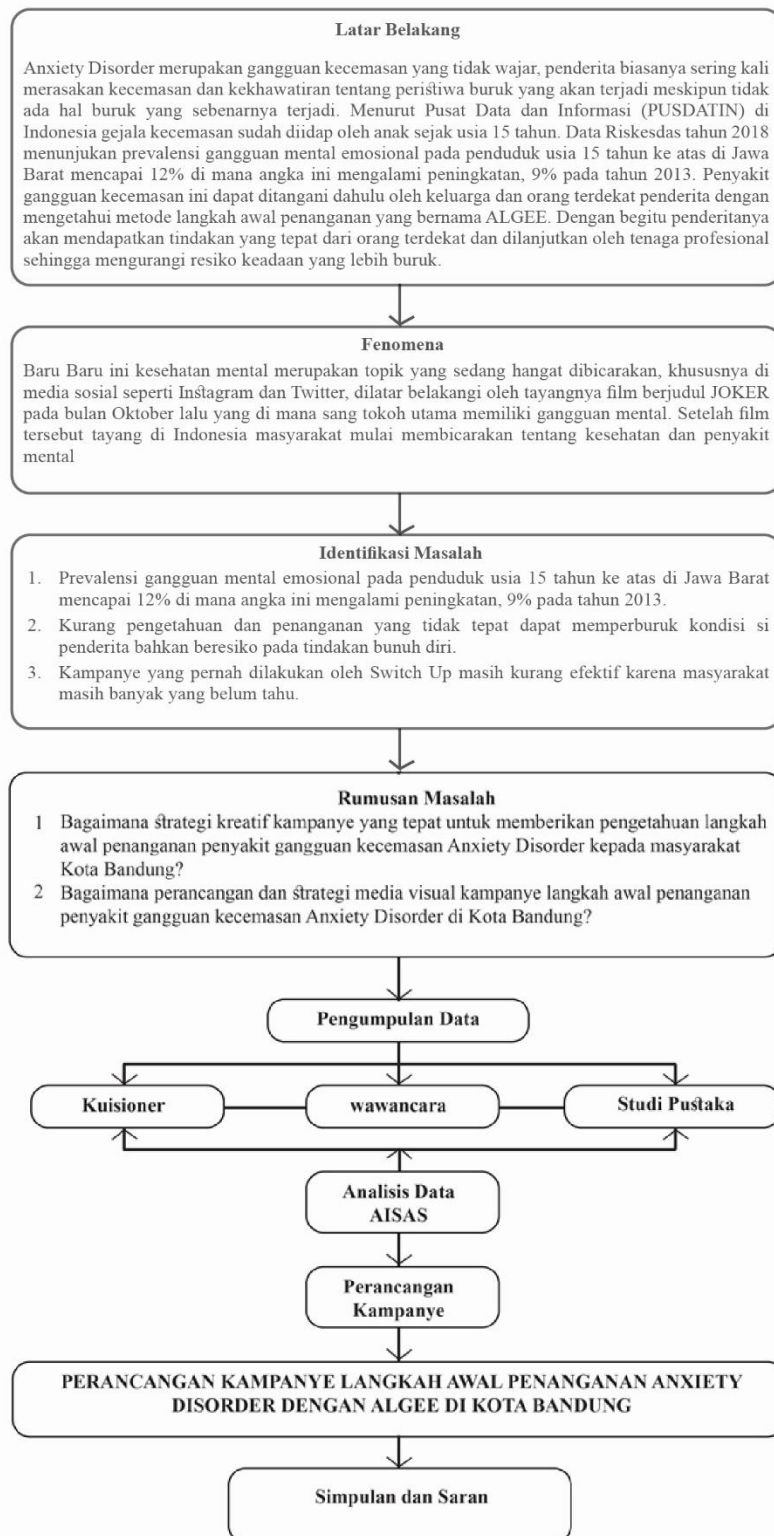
Latar Belakang

Anxiety Disorder merupakan gangguan kecemasan yang tidak wajar, penderita biasanya sering kali merasakan kecemasan dan kekhawatiran tentang peristiwa buruk yang akan terjadi meskipun tidak ada hal buruk yang sebenarnya terjadi. Menurut Pusat Data dan Informasi (PUSDATIN) di Indonesia gejala kecemasan sudah diidap oleh anak sejak usia 15 tahun. Data Riskesdas tahun 2018 menunjukan prevalensi gangguan mental emosional pada penduduk usia 15 tahun ke atas di Jawa Barat mencapai 12% di mana angka ini mengalami peningkatan, 9% pada tahun 2013. Penyakit gangguan kecemasan ini dapat ditangani dahulu oleh keluarga dan orang terdekat penderita dengan mengetahui metode langkah awal penanganan yang bernama ALGEE. Dengan begitu penderitanya akan mendapatkan tindakan yang tepat dari orang terdekat dan dilanjutkan oleh tenaga profesional sehingga mengurangi resiko keadaan yang lebih buruk.

Fenomena

Baru Baru ini kesehatan mental merupakan topik yang sedang hangat dibicarakan, khususnya di media sosial seperti Instagram dan Twitter, dilatar belakangi oleh tayangnya film berjudul JOKER pada bulan Oktober lalu yang di mana sang tokoh utama memiliki gangguan mental. Setelah film tersebut tayang di Indonesia masyarakat mulai membicarakan tentang kesehatan dan penyakit mental

Identifikasi Masalah

1. Prevalensi gangguan mental emosional pada penduduk usia 15 tahun ke atas di Jawa Barat mencapai 12% di mana angka ini mengalami peningkatan, 9% pada tahun 2013.
2. Kurang pengetahuan dan penanganan yang tidak tepat dapat memperburuk kondisi si penderita bahkan beresiko pada tindakan bunuh diri.
3. Kampanye yang pernah dilakukan oleh Switch Up masih kurang efektif karena masyarakat masih banyak yang belum tahu.

Rumusan Masalah

1 Bagaimana strategi kreatif kampanye yang tepat untuk memberikan pengetahuan langkah awal penanganan penyakit gangguan kecemasan Anxiety Disorder kepada masyarakat Kota Bandung?
2 Bagaimana perancangan dan strategi media visual kampanye langkah awal penanganan penyakit gangguan kecemasan Anxiety Disorder di Kota Bandung?

Pengumpulan Data

Kuisioner

wawancara

Studi Pustaka

Analisis Data AISAS

Perancangan Kampanye

PERANCANGAN KAMPANYE LANGKAH AWAL PENANGANAN ANXIETY DISORDER DENGAN ALGEE DI KOTA BANDUNG

Simpulan dan Saran